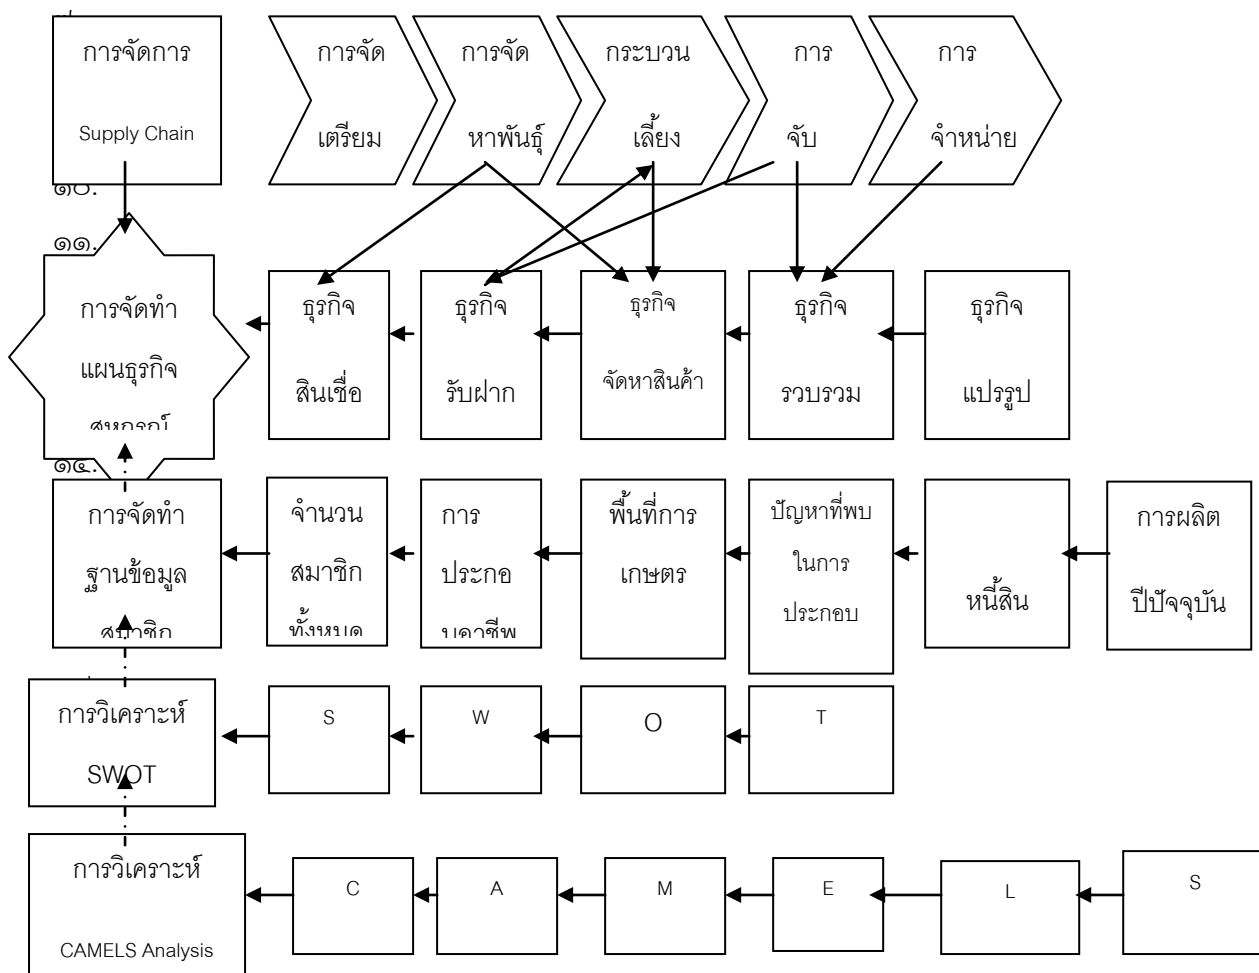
การจัดการ Supply Chain

การจัด เตรียม

การจัด หาพันธุ์

กระบวน เลี้ยง

การ จับ

การ จำหน่าย

๑๐.

๑๑.

การจัดทำ แผนธุรกิจ สหกรณ์

ธุรกิจ สินเชื่อ

ธุรกิจ รับฝาก

ธุรกิจ จัดหาสินค้า

ธุรกิจ รวบรวม

ธุรกิจ แปรรูป

๑๔.

การจัดทำ ฐานข้อมูล สมาชิก

จำนวน สมาชิก ทั้งหมด

การ ประกอ บอาชีพ

พื้นที่การ เกษตร

ปัญหาที่พบ ในการ ประกอบ

หนี้สิน

การผลิต ปีปัจจุบัน

การวิเคราะห์ SWOT

S

W

O

T

การวิเคราะห์ CAMELS Analysis

C

A

M

E

L

S